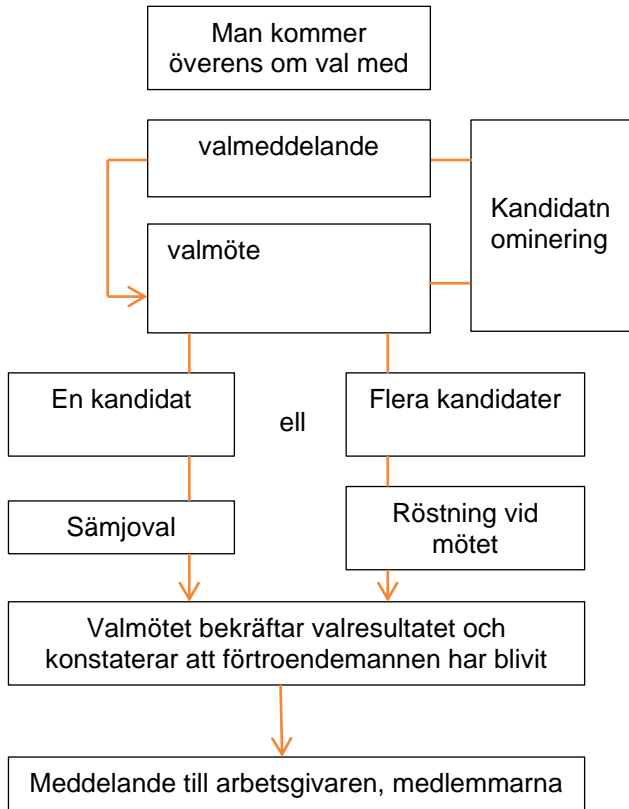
Man kommer överens om val med

valmeddelande

Kandidatnominering

valmöte

En kandidat

ell

Flera kandidater

Sämjoval

Röstning vid mötet

Valmötet bekräftar valresultatet och konstaterar att förtroendemannen har blivit

Meddelande till arbetsgivaren, medlemmarna